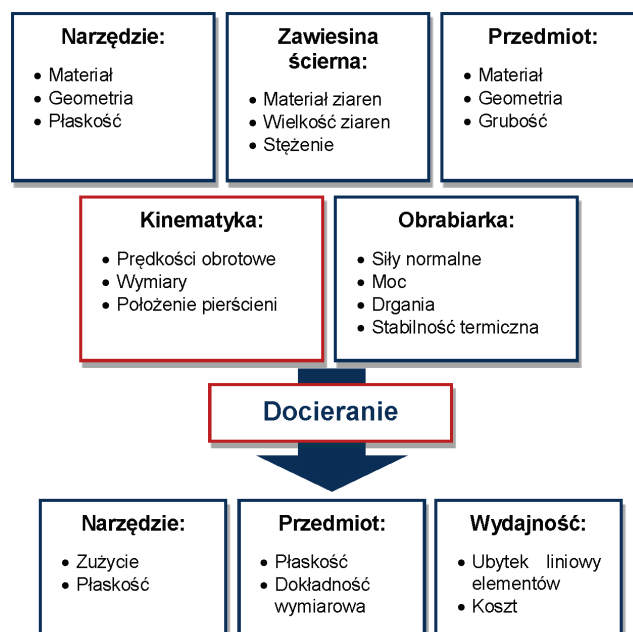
Narzędzie:
• Materiał
• Geometria
• Płaskość

Zawiesina ścierna:
• Materiał ziaren
• Wielkość ziaren
• Stężenie

Przedmiot:
• Materiał
• Geometria
• Grubość

Kinematyka:
• Prędkości obrotowe
• Wymiary
• Położenie pierścieni

Obrabiarka:
• Siły normalne
• Moc
• Drgania
• Stabilność termiczna

Docieranie

Narzędzie:
• Zużycie
• Płaskość

Przedmiot:
• Płaskość
• Dokładność wymiarowa

Wydajność:
• Ubytek liniowy elementów
• Koszt